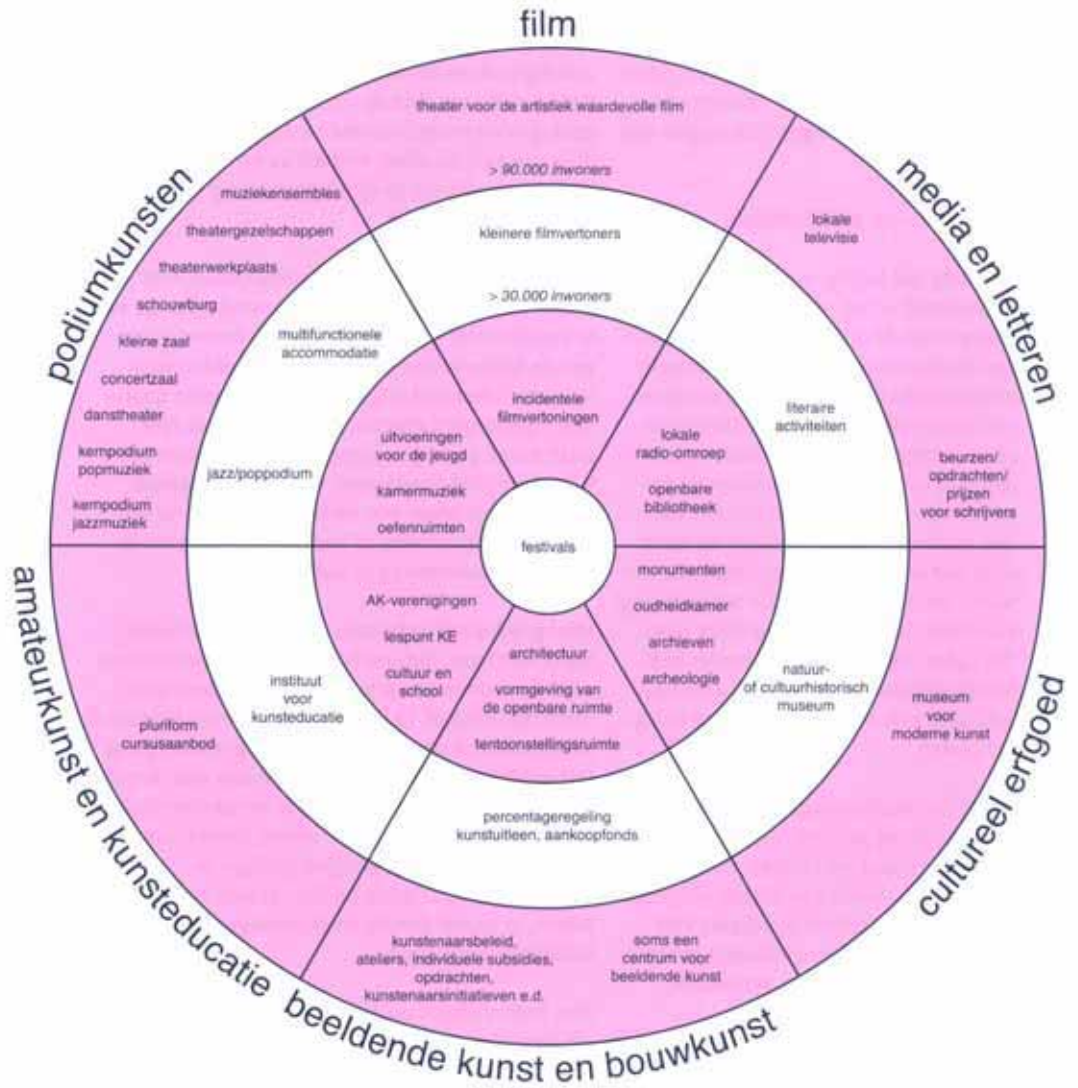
film

media en letteren

cultureel erfgoed

beeldende kunst en bouwkunst

amateurkunst en kunsteducatie

podiumkunsten

theater voor de artistiek waardevolle film

> 90.000 inwoners

kleinere filmvertoners

> 30.000 inwoners

incidentele filmvertoningen

festivals

muziekensembles

theatergezelschappen

theaterwerkplaats

schouwburg

kleine zaal

concertzaal

danstheater

kernpodium popmuziek

kernpodium jazzmuziek

multifunctionele accommodatie

jazz/poppodium

uitvoeringen voor de jeugd

kamermuziek

oefenruimten

lokale televisie

literaire activiteiten

beurzen/ opdrachten/ prijzen voor schrijvers

lokale radio-omroep

openbare bibliotheek

monumenten

oudheidkamer

archieven

archeologie

natuur- of cultuurhistorisch museum

museum voor moderne kunst

AK-verenigingen

lespunt KE

cultuur en school

instituut voor kunsteducatie

pluriform cursusaanbod

architectuur

vormgeving van de openbare ruimte

tentoonstellingsruimte

percentageregeling kunstuitleen, aankoopfonds

kunstenaarsbeleid, ateliers, individuele subsidies, opdrachten, kunstenaarsinitiatieven e.d.

soms een centrum voor beeldende kunst